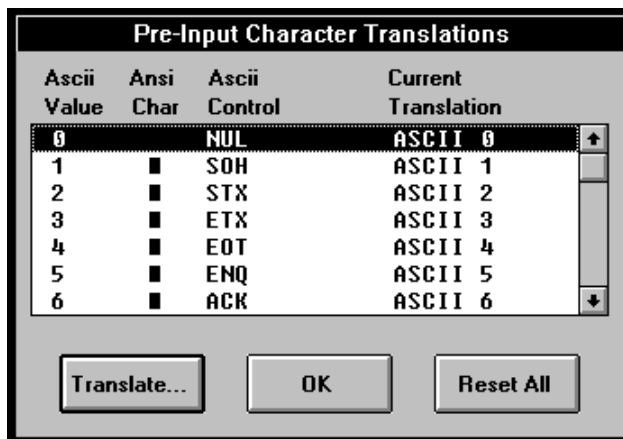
Pre-Input Character Translations

| Ascii Value | Ansi Char | Ascii Control | Current Translation |
|---|---|---|---|
| 0 | | NUL | ASCII 0 |
| 1 | ■ | SOH | ASCII 1 |
| 2 | ■ | STX | ASCII 2 |
| 3 | ■ | ETX | ASCII 3 |
| 4 | ■ | EOT | ASCII 4 |
| 5 | ■ | ENQ | ASCII 5 |
| 6 | ■ | ACK | ASCII 6 |

Translate... OK Reset All